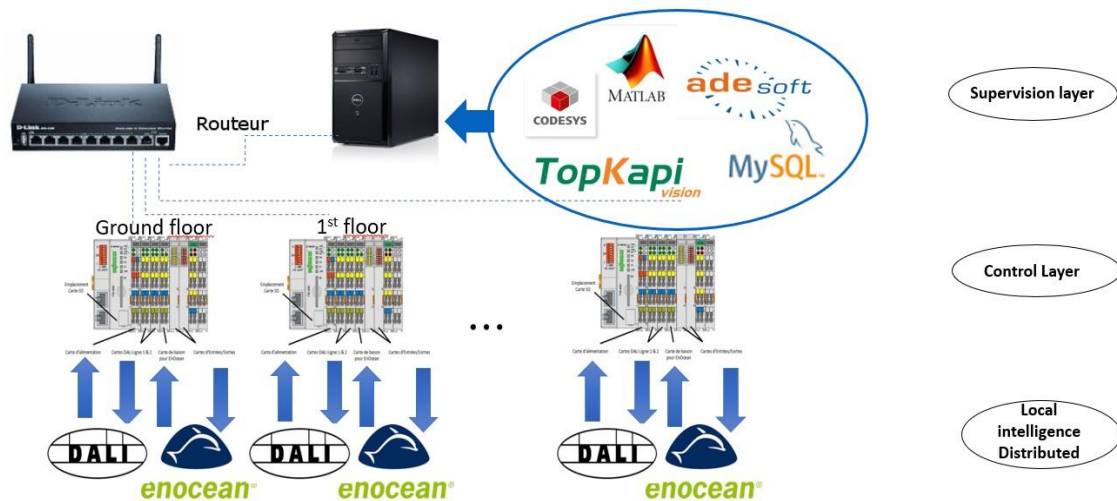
D-Link

Routeur

CODESYS

MATLAB

ade soft

TopKapi vision

MySQL

Supervision layer

Ground floor

1$^{st}$ floor

Emplacement Carte SD

Carte d'alimentation

Cartes DALI Ligne 1 & 2

Carte de liaison pour EnOcean

Cartes d'Entrées/Sorties

Emplacement Carte SD

Carte d'alimentation

Cartes DALI Ligne 1 & 2

Carte de liaison pour EnOcean

Cartes d'Entrées/Sorties

...

Emplacement Carte SD

Carte d'alimentation

Cartes DALI Ligne 1 & 2

Carte de liaison pour EnOcean

Cartes d'Entrées/Sorties

Control Layer

DALI

enocean

DALI

enocean

DALI

enocean

Local intelligence Distributed